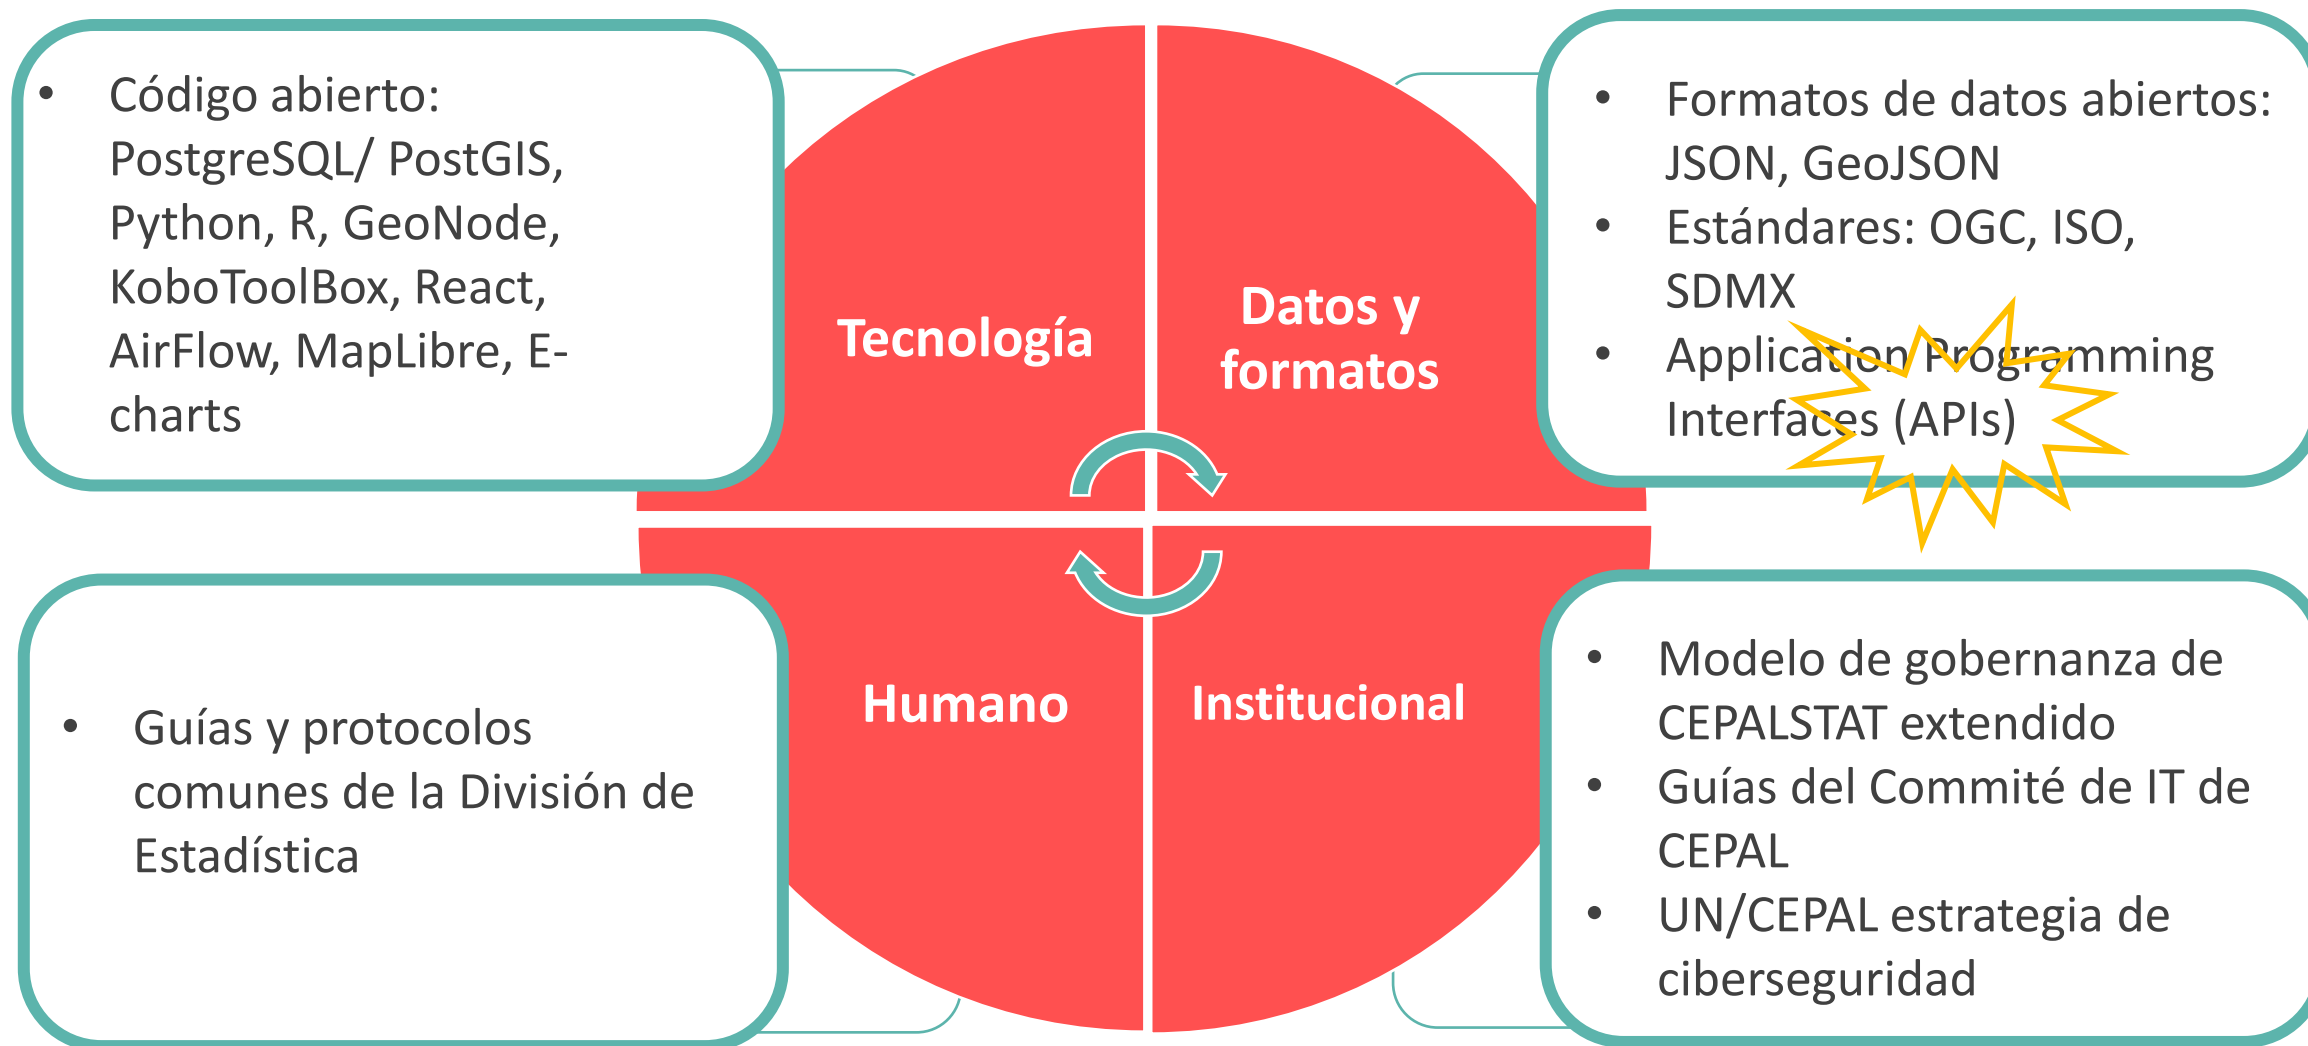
- Código abierto: PostgreSQL/ PostGIS, Python, R, GeoNode, KoboToolBox, React, AirFlow, MapLibre, E-charts

Tecnología

Datos y formatos

- Formatos de datos abiertos: JSON, GeoJSON
- Estándares: OGC, ISO, SDMX
- Application Programming Interfaces (APIs)

Humano

Institucional

- Guías y protocolos comunes de la División de Estadística

- Modelo de gobernanza de CEPALSTAT extendido
- Guías del Commité de IT de CEPAL
- UN/CEPAL estrategia de ciberseguridad